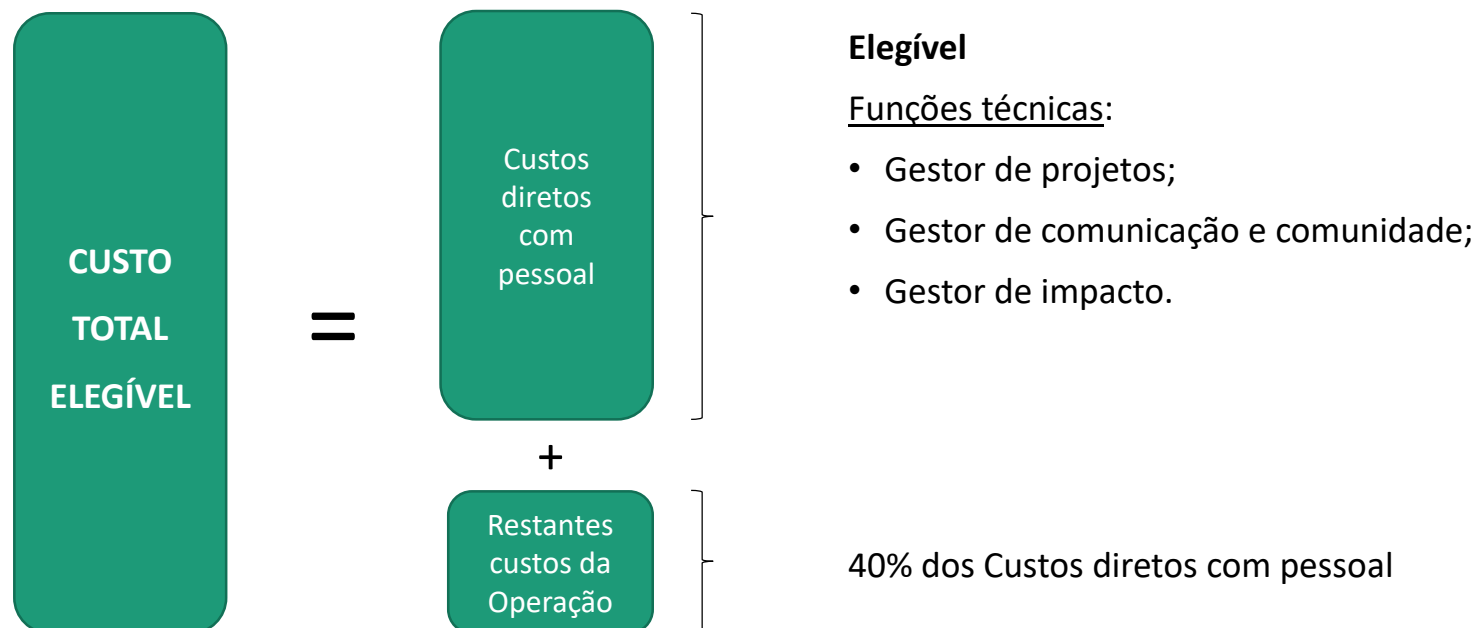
CUSTO TOTAL ELEGÍVEL

=

Custos diretos com pessoal

+

Restantes custos da Operação

**Elegível**

Funções técnicas:

• Gestor de projetos;
• Gestor de comunicação e comunidade;
• Gestor de impacto.

40% dos Custos diretos com pessoal